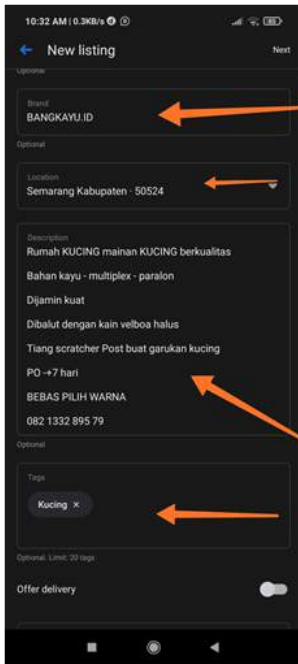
10:32 AM | 0.3KB/s

New listing

Next

Optional

Brand
BANGKAYU.ID

Optional

Location
Semarang Kabupaten · 50524

Description
Rumah KUCING mainan KUCING berkualitas

Bahan kayu - multiplex - paralon

Dijamin kuat

Dibalut dengan kain velboa halus

Tiang scratcher Post buat garukan kucing

PO -+7 hari

BEBAS PILIH WARNA

082 1332 895 79

Optional

Tags
Kucing ×

Optional. Limit: 20 tags

Offer delivery